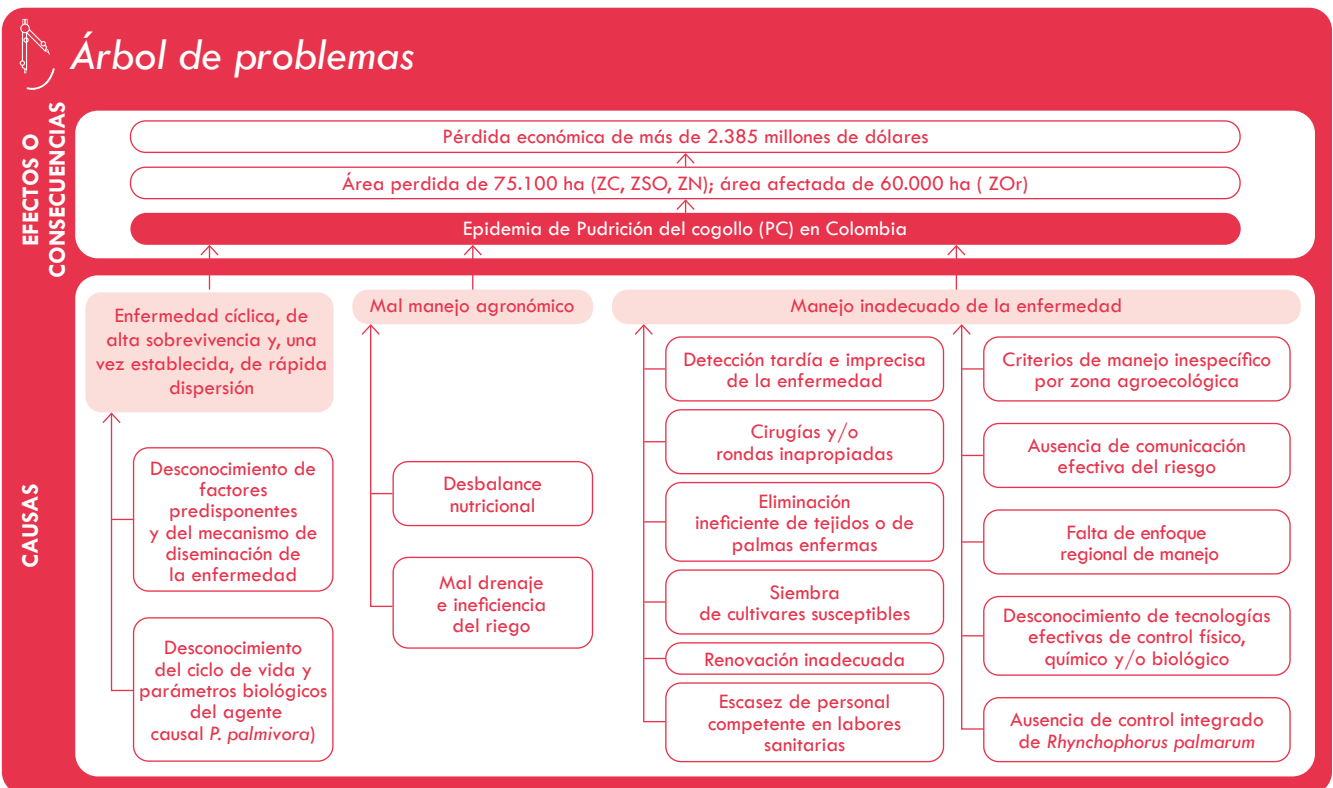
Árbol de problemas

EFECTOS O CONSECUENCIAS

Pérdida económica de más de 2.385 millones de dólares

Área perdida de 75.100 ha (ZC, ZSO, ZN); área afectada de 60.000 ha ( ZOr)

Epidemia de Pudrición del cogollo (PC) en Colombia

CAUSAS

Enfermedad cíclica, de alta sobrevivencia y, una vez establecida, de rápida dispersión

Desconocimiento de factores predisponentes y del mecanismo de diseminación de la enfermedad

Desconocimiento del ciclo de vida y parámetros biológicos del agente causal P. palmivora)

Mal manejo agronómico

Desbalance nutricional

Mal drenaje e ineficiencia del riego

Manejo inadecuado de la enfermedad

Detección tardía e imprecisa de la enfermedad

Cirugías y/o rondas inapropiadas

Eliminación ineficiente de tejidos o de palmas enfermas

Siembra de cultivares susceptibles

Renovación inadecuada

Escasez de personal competente en labores sanitarias

Criterios de manejo inespecífico por zona agroecológica

Ausencia de comunicación efectiva del riesgo

Falta de enfoque regional de manejo

Desconocimiento de tecnologías efectivas de control físico, químico y/o biológico

Ausencia de control integrado de Rhynchophorus palmarum